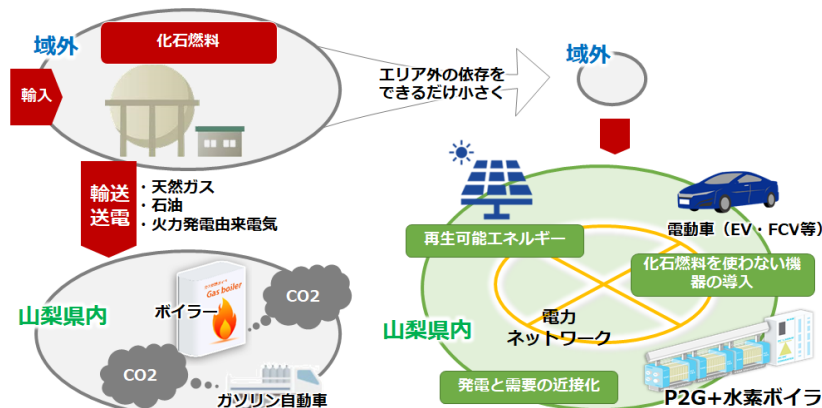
域外

化石燃料

輸入

輸送
送電

・天然ガス
・石油
・火力発電由来電気

エリア外の依存を
できるだけ小さく

域外

山梨県内

ボイラー

Gas boiler

CO2

CO2

ガソリン自動車

再生可能エネルギー

電動車（EV・FCV等）

化石燃料を使わない機器の導入

山梨県内

電力
ネットワーク

発電と需要の近接化

P2G+水素ボイラ